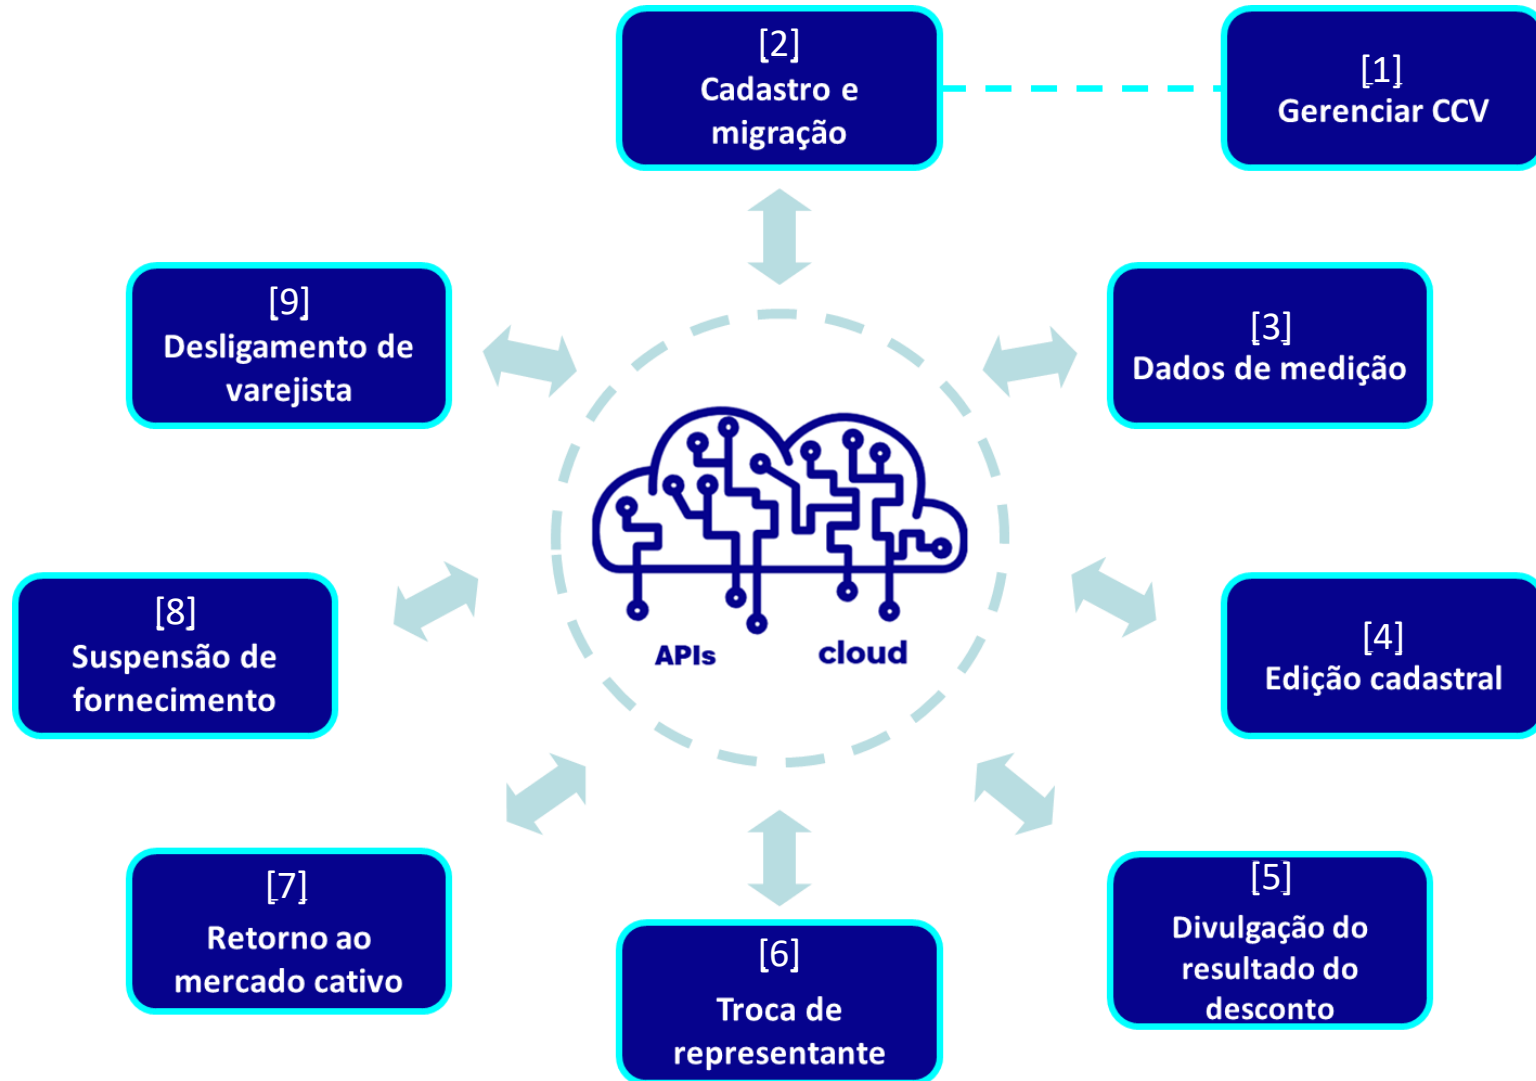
[2]
Cadastro e migração

[1]
Gerenciar CCV

[9]
Desligamento de varejista

[3]
Dados de medição

APIs

cloud

[8]
Suspensão de fornecimento

[4]
Edição cadastral

[7]
Retorno ao mercado cativo

[5]
Divulgação do resultado do desconto

[6]
Troca de representante